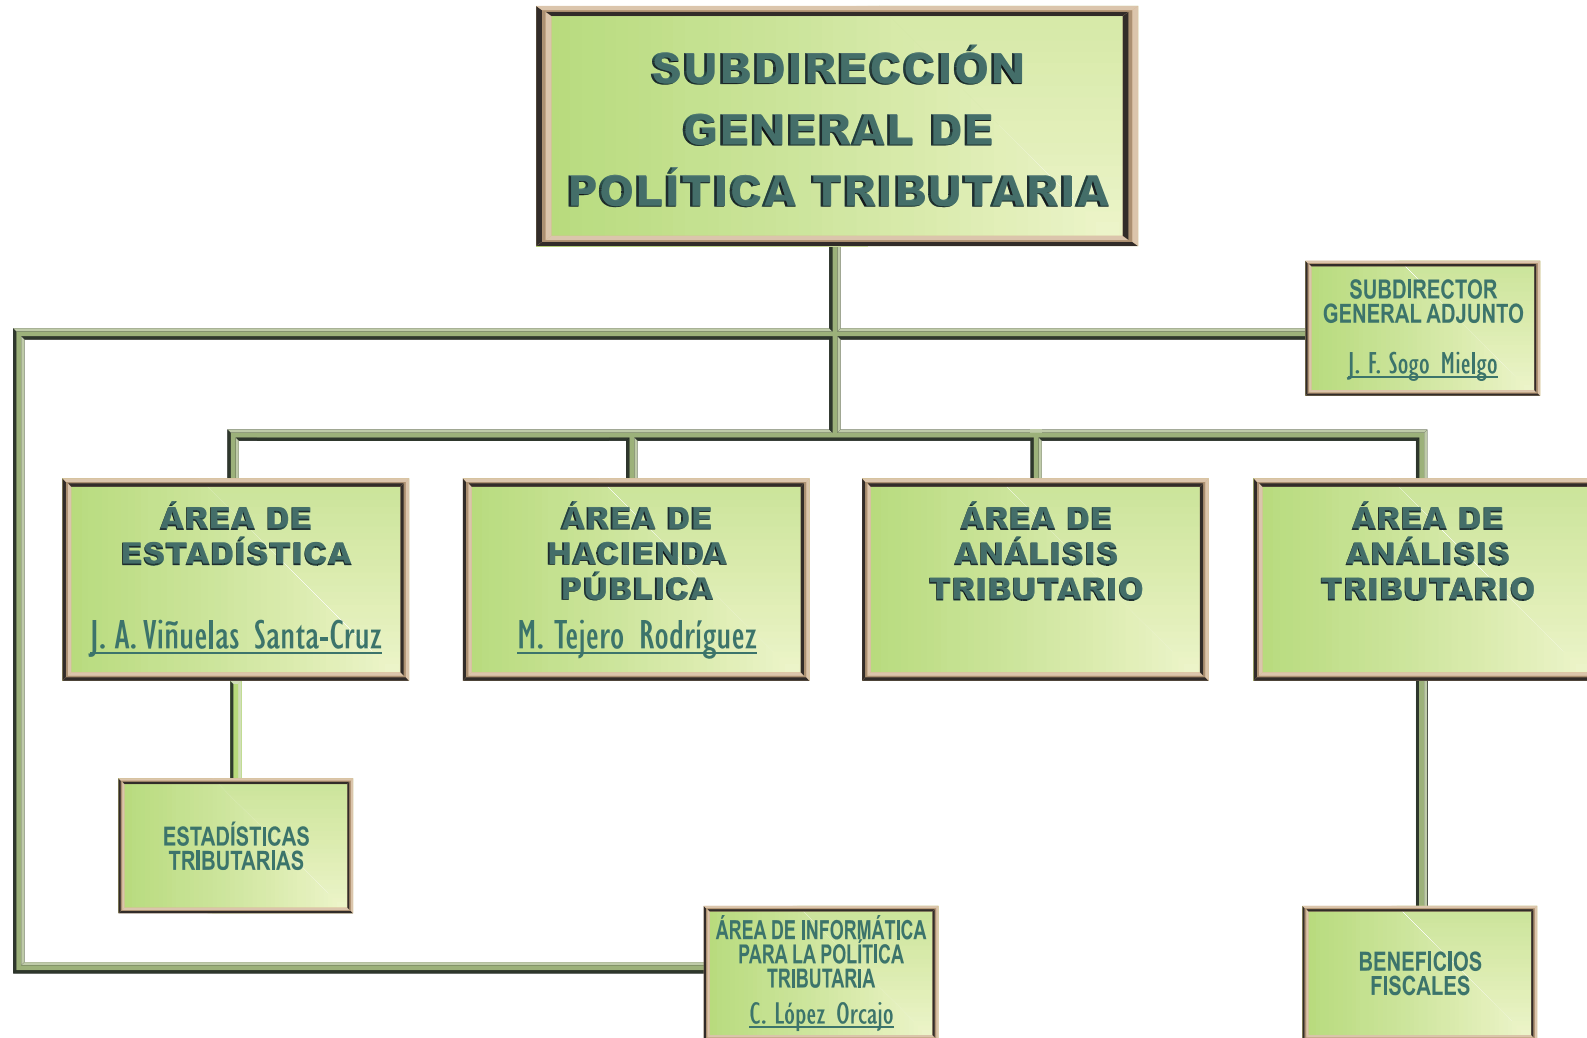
SUBDIRECCIÓN GENERAL DE POLÍTICA TRIBUTARIA

SUBDIRECTOR GENERAL ADJUNTO
J. F. Sogo Mielgo

ÁREA DE ESTADÍSTICA
J. A. Viñuelas Santa-Cruz

ÁREA DE HACIENDA PÚBLICA
M. Tejero Rodríguez

ÁREA DE ANÁLISIS TRIBUTARIO

ÁREA DE ANÁLISIS TRIBUTARIO

ESTADÍSTICAS TRIBUTARIAS

ÁREA DE INFORMÁTICA PARA LA POLÍTICA TRIBUTARIA
C. López Orcajo

BENEFICIOS FISCALES